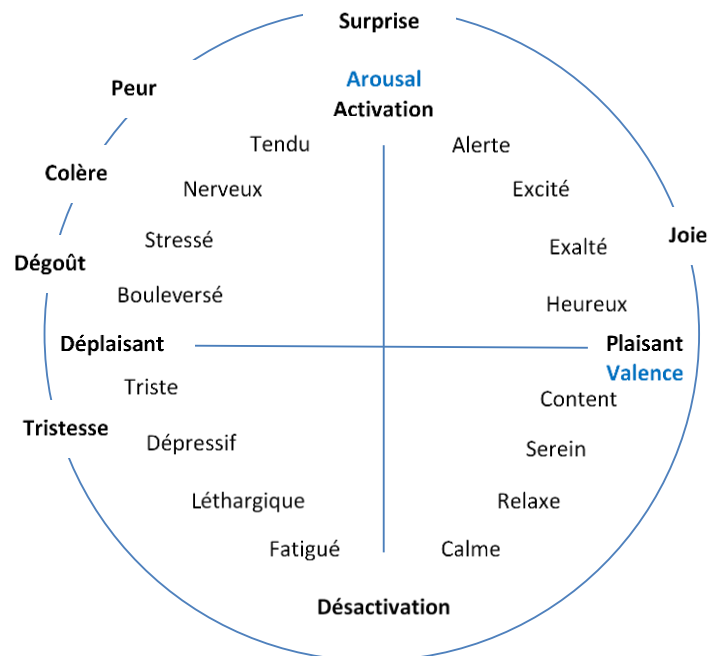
Surprise

Peur

Arousal
Activation

Tendu

Alerte

Colère

Nerveux

Excité

Joie

Stressé

Exalté

Dégoût

Bouleversé

Heureux

Déplaisant

Plaisant
Valence

Triste

Content

Tristesse

Dépressif

Serein

Léthargique

Relaxe

Fatigué

Calme

Désactivation